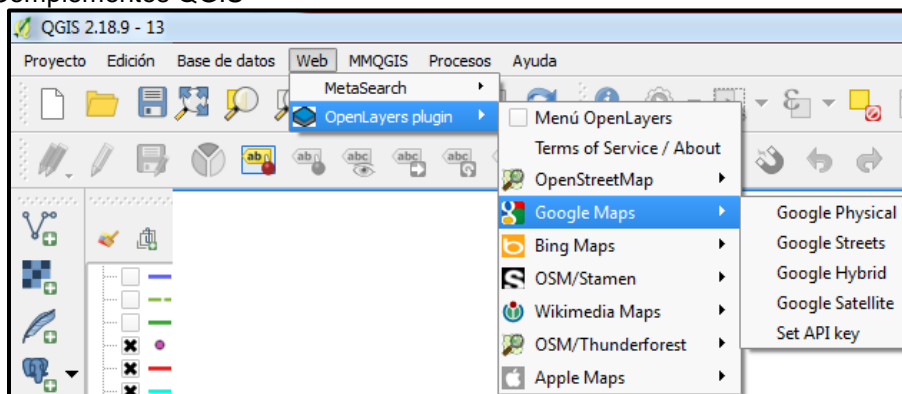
QGIS 2.18.9 - 13

Proyecto Edición Base de datos Web MMQGIS Procesos Ayuda

MetaSearch
OpenLayers plugin

Menú OpenLayers
Terms of Service / About
OpenStreetMap
Google Maps
Bing Maps
OSM/Stamen
Wikimedia Maps
OSM/Thunderforest
Apple Maps

Google Physical
Google Streets
Google Hybrid
Google Satellite
Set API key